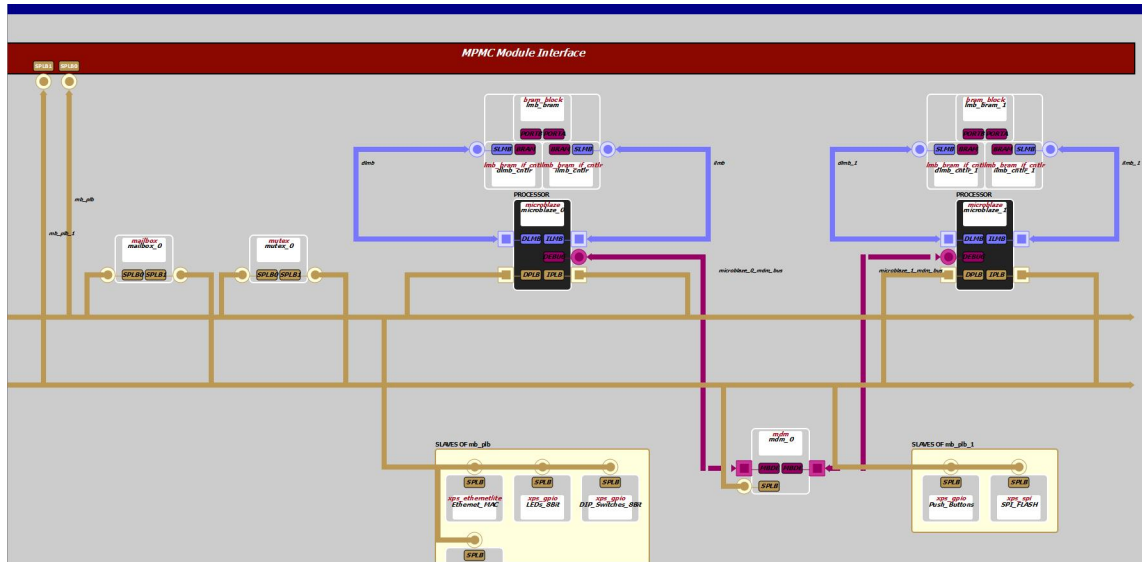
MPMC Module Interface

SPLB1 SPLB0

mb_plb

mb_plb_1

mailbox
mailbox_0
SPLB0 SPLB1

mutex
mutex_0
SPLB0 SPLB1

bram_block
lmb_bram
PORTA PORTB
SLMB BRAM BRAM SLMB
lmb_bram_if_cntlr lmb_bram_if_cntlr
dlmb_cntlr ilmb_cntlr

dlmb
ilmb

PROCESSOR
microblaze
microblaze_0
DLMB ILMB
DEBUG
DPLB IPLB

microblaze_0_mdm_bus

bram_block
lmb_bram_1
PORTA PORTB
SLMB BRAM BRAM SLMB
lmb_bram_if_cntlr lmb_bram_if_cntlr
dlmb_cntlr_1 ilmb_cntlr_1

dlmb_1
ilmb_1

PROCESSOR
microblaze
microblaze_1
DLMB ILMB
DEBUG
DPLB IPLB

microblaze_1_mdm_bus

SLAVES OF mb_plb
SPLB SPLB SPLB
xps_ethernetlite
Ethernet_MAC
xps_gpio
LEDs_8Bit
xps_gpio
DIP_Switches_8Bit
SPLB

mdm
mdm_0
MBDEBUG MBDEBUG
SPLB

SLAVES OF mb_plb_1
SPLB SPLB
xps_gpio
Push_Buttons
xps_spi
SPI_FLASH